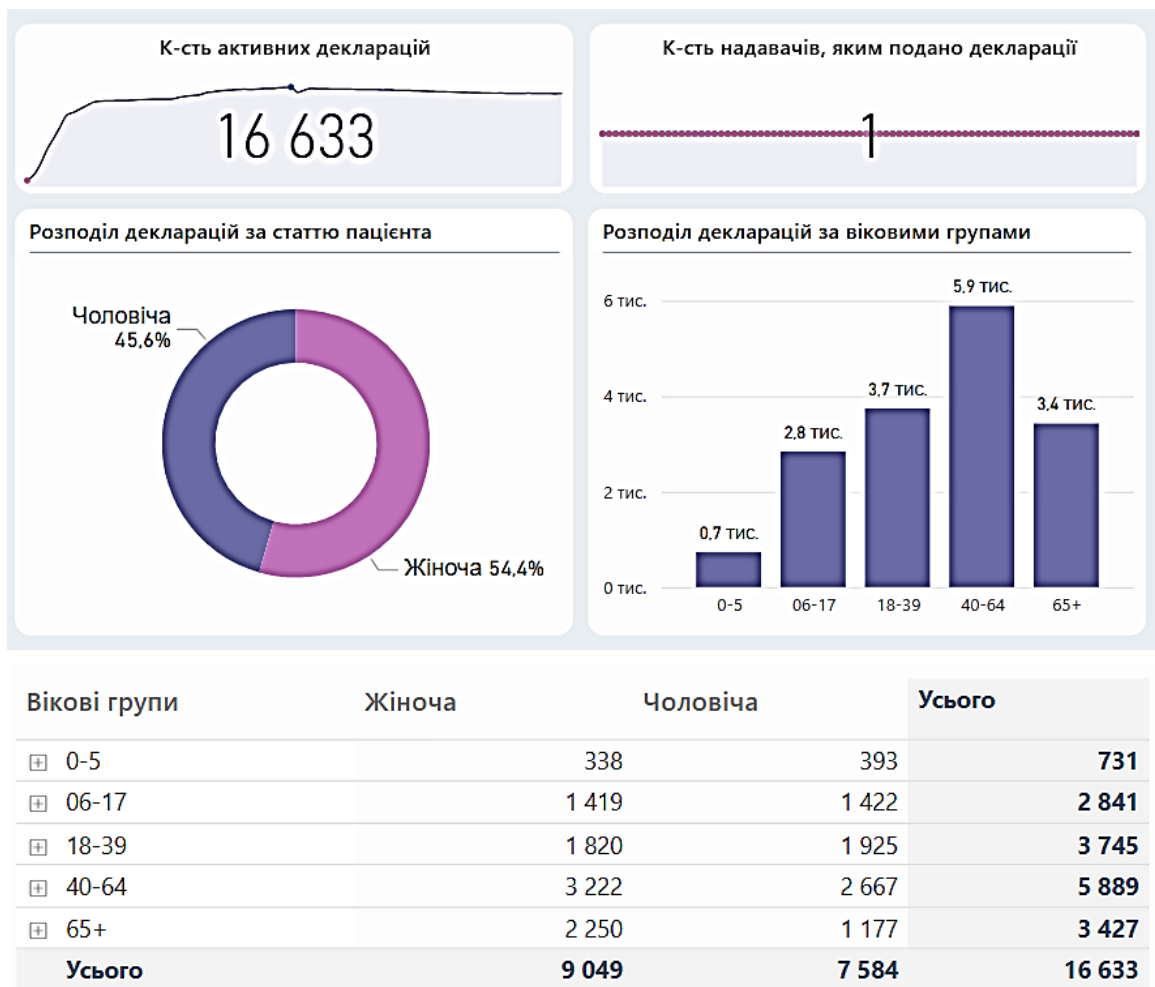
К-сть активних декларацій

16 633

К-сть надавачів, яким подано декларації

1

Розподіл декларацій за статтю пацієнта

Чоловіча 45,6%

Жіноча 54,4%

Розподіл декларацій за віковими групами

6 тис.
4 тис.
2 тис.
0 тис.

0,7 тис.
2,8 тис.
3,7 тис.
5,9 тис.
3,4 тис.

0-5
06-17
18-39
40-64
65+

| Вікові групи | Жіноча | Чоловіча | Усього |
|---|---|---|---|
| ⊞ 0-5 | 338 | 393 | 731 |
| ⊞ 06-17 | 1 419 | 1 422 | 2 841 |
| ⊞ 18-39 | 1 820 | 1 925 | 3 745 |
| ⊞ 40-64 | 3 222 | 2 667 | 5 889 |
| ⊞ 65+ | 2 250 | 1 177 | 3 427 |
| Усього | 9 049 | 7 584 | 16 633 |